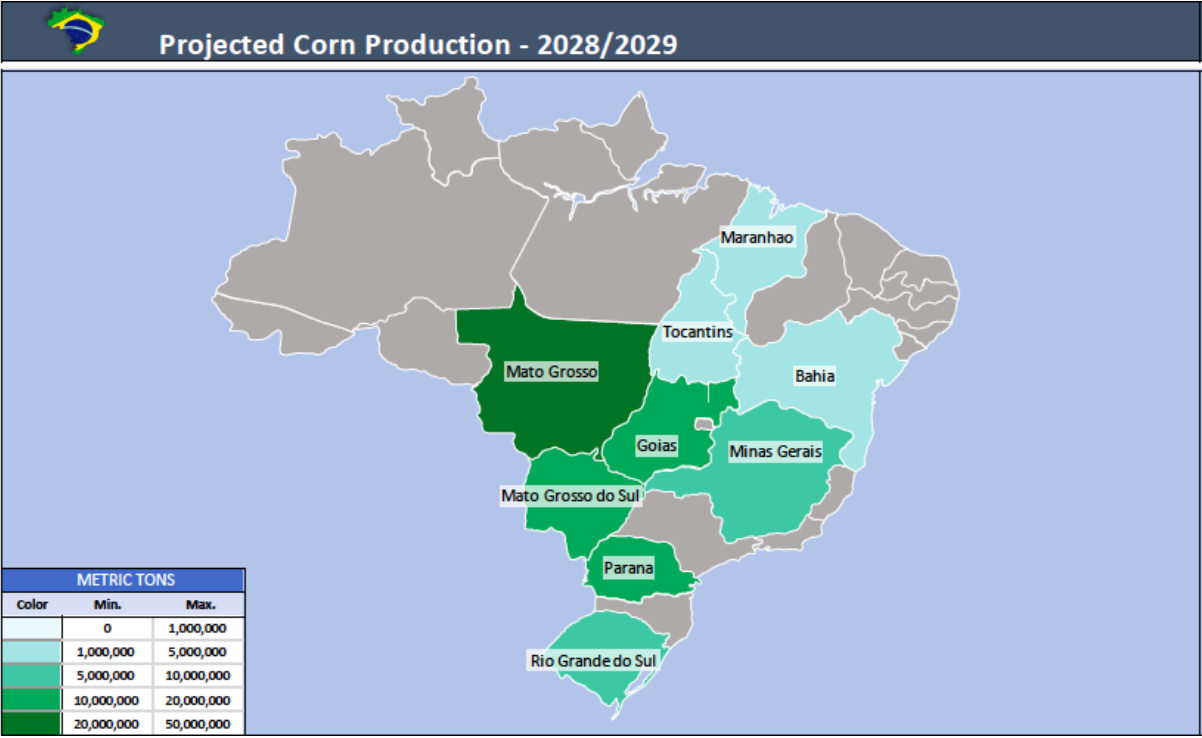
Projected Corn Production - 2028/2029

Maranhao

Tocantins

Mato Grosso

Bahia

Goias

Minas Gerais

Mato Grosso do Sul

Parana

Rio Grande do Sul

| METRIC TONS | | |
|---|---|---|
| Color | Min. | Max. |
| | 0 | 1,000,000 |
| | 1,000,000 | 5,000,000 |
| | 5,000,000 | 10,000,000 |
| | 10,000,000 | 20,000,000 |
| | 20,000,000 | 50,000,000 |